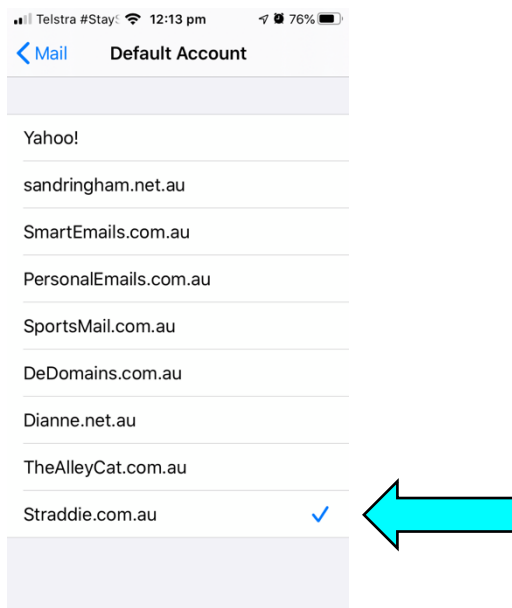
Telstra #Stay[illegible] 12:13 pm 76%

Mail Default Account

Yahoo!

sandringham.net.au

SmartEmails.com.au

PersonalEmails.com.au

SportsMail.com.au

DeDomains.com.au

Dianne.net.au

TheAlleyCat.com.au

Straddie.com.au